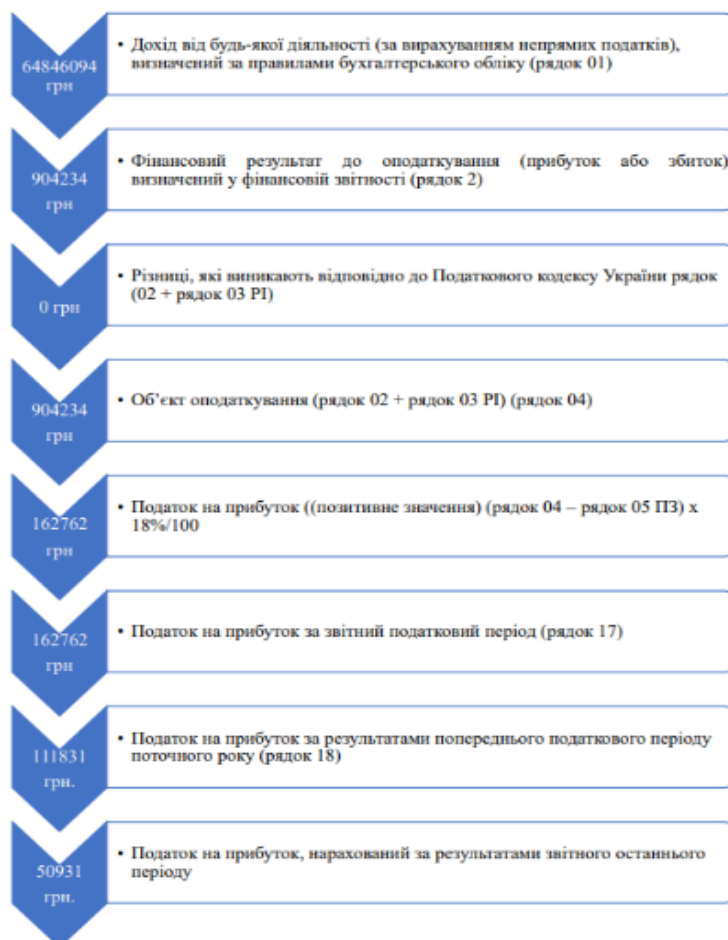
64846094 грн

• Дохід від будь-якої діяльності (за вирахуванням непрямих податків), визначений за правилами бухгалтерського обліку (рядок 01)

904234 грн

• Фінансовий результат до оподаткування (прибуток або збиток) визначений у фінансовій звітності (рядок 2)

0 грн

• Різниці, які виникають відповідно до Податкового кодексу України рядок (02 + рядок 03 РІ)

904234 грн

• Об'єкт оподаткування (рядок 02 + рядок 03 РІ) (рядок 04)

162762 грн

• Податок на прибуток ((позитивне значення) (рядок 04 – рядок 05 ПЗ) х 18%/100

162762 грн

• Податок на прибуток за звітний податковий період (рядок 17)

111831 грн.

• Податок на прибуток за результатами попереднього податкового періоду поточного року (рядок 18)

50931 грн.

• Податок на прибуток, нарахований за результатами звітного останнього періоду